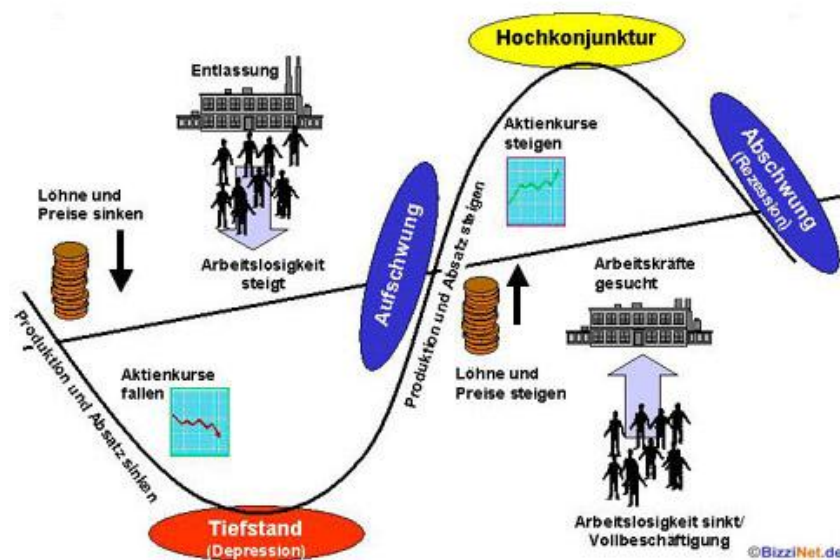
Hochkonjunktur

Entlassung

Aktienkurse steigen

Abschwung (Rezession)

Löhne und Preise sinken

Aufschwung

Produktion und Absatz steigen

Arbeitslosigkeit steigt

Arbeitskräfte gesucht

Produktion und Absatz sinken

Aktienkurse fallen

Löhne und Preise steigen

Tiefstand (Depression)

Arbeitslosigkeit sinkt/ Vollbeschäftigung

©BizziNet.de